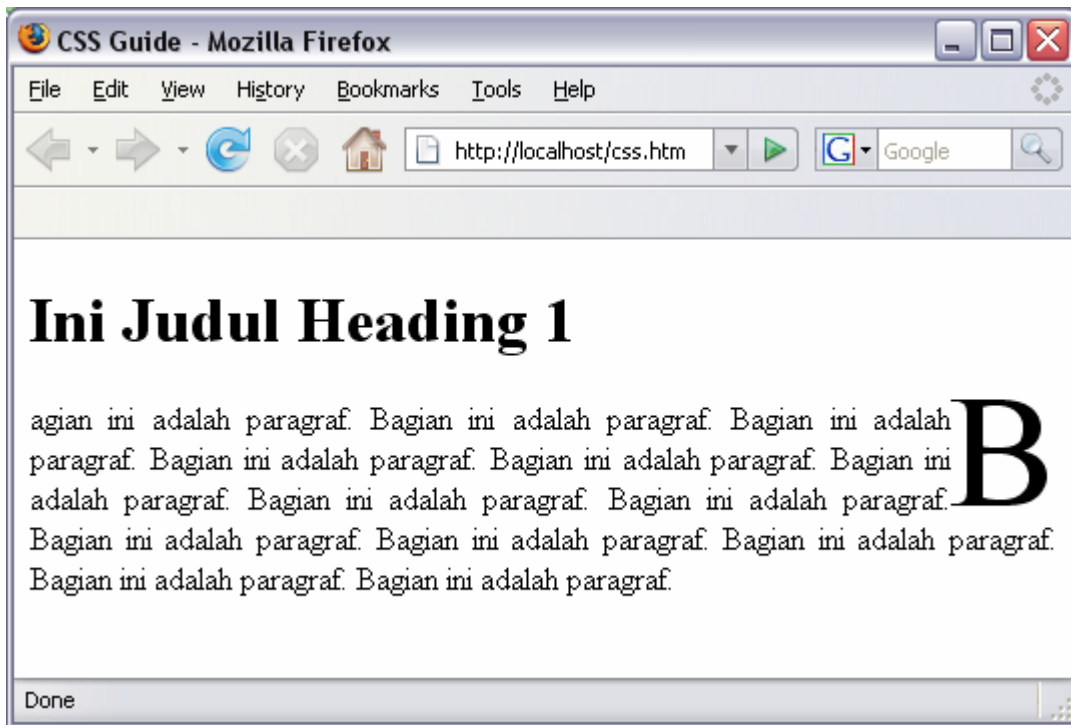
CSS Guide - Mozilla Firefox

File Edit View History Bookmarks Tools Help

http://localhost/css.htm

Google

# Ini Judul Heading 1

B

agian ini adalah paragraf. Bagian ini adalah paragraf. Bagian ini adalah paragraf. Bagian ini adalah paragraf. Bagian ini adalah paragraf. Bagian ini adalah paragraf. Bagian ini adalah paragraf. Bagian ini adalah paragraf. Bagian ini adalah paragraf. Bagian ini adalah paragraf. Bagian ini adalah paragraf. Bagian ini adalah paragraf. Bagian ini adalah paragraf.

Done